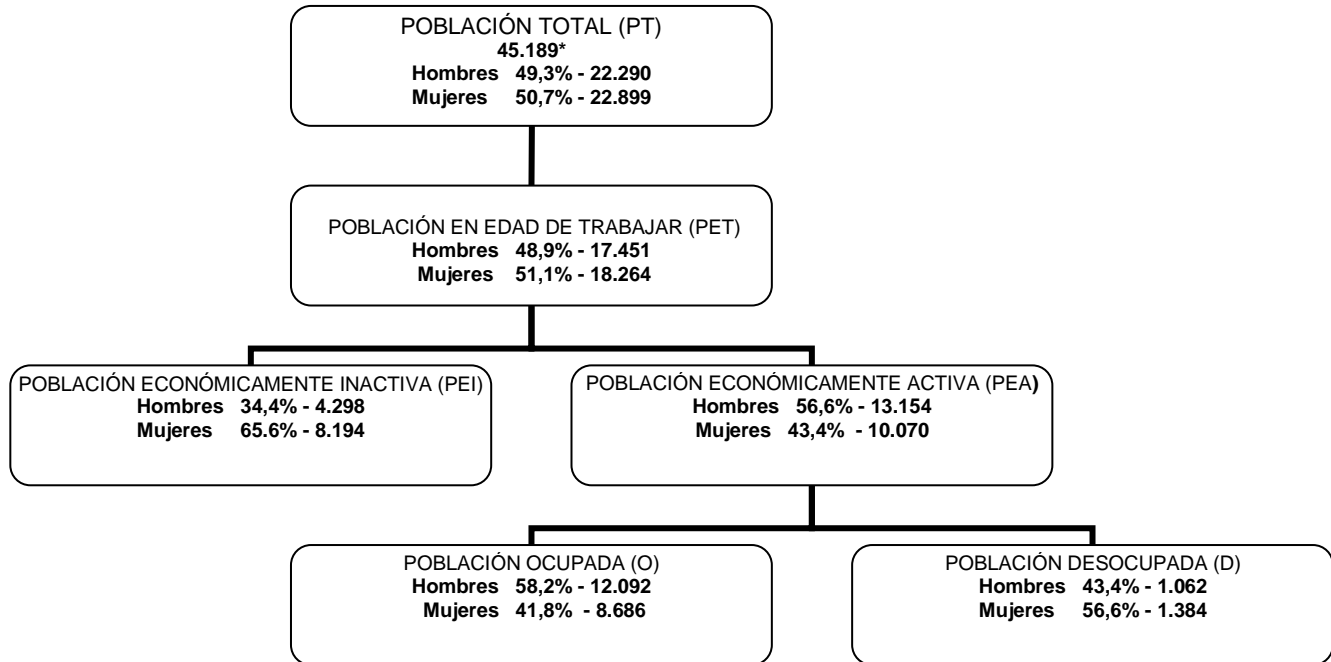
POBLACIÓN TOTAL (PT)
45.189*
Hombres 49,3% - 22.290
Mujeres 50,7% - 22.899

POBLACIÓN EN EDAD DE TRABAJAR (PET)
Hombres 48,9% - 17.451
Mujeres 51,1% - 18.264

POBLACIÓN ECONÓMICAMENTE INACTIVA (PEI)
Hombres 34,4% - 4.298
Mujeres 65.6% - 8.194

POBLACIÓN ECONÓMICAMENTE ACTIVA (PEA)
Hombres 56,6% - 13.154
Mujeres 43,4% - 10.070

POBLACIÓN OCUPADA (O)
Hombres 58,2% - 12.092
Mujeres 41,8% - 8.686

POBLACIÓN DESOCUPADA (D)
Hombres 43,4% - 1.062
Mujeres 56,6% - 1.384